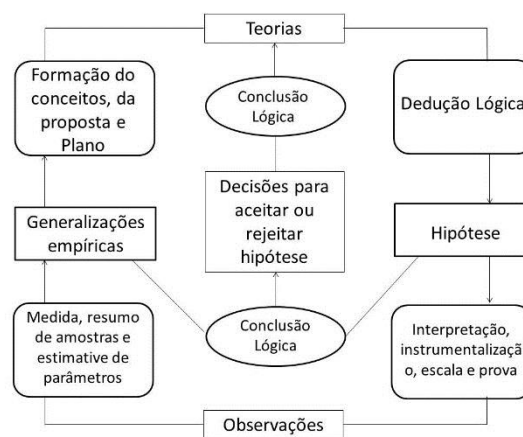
Teorias

Formação do conceitos, da proposta e Plano

Conclusão Lógica

Dedução Lógica

Decisões para aceitar ou rejeitar hipótese

Generalizações empíricas

Hipótese

Medida, resumo de amostras e estimative de parâmetros

Conclusão Lógica

Interpretação, instrumentalizaçã o, escala e prova

Observações